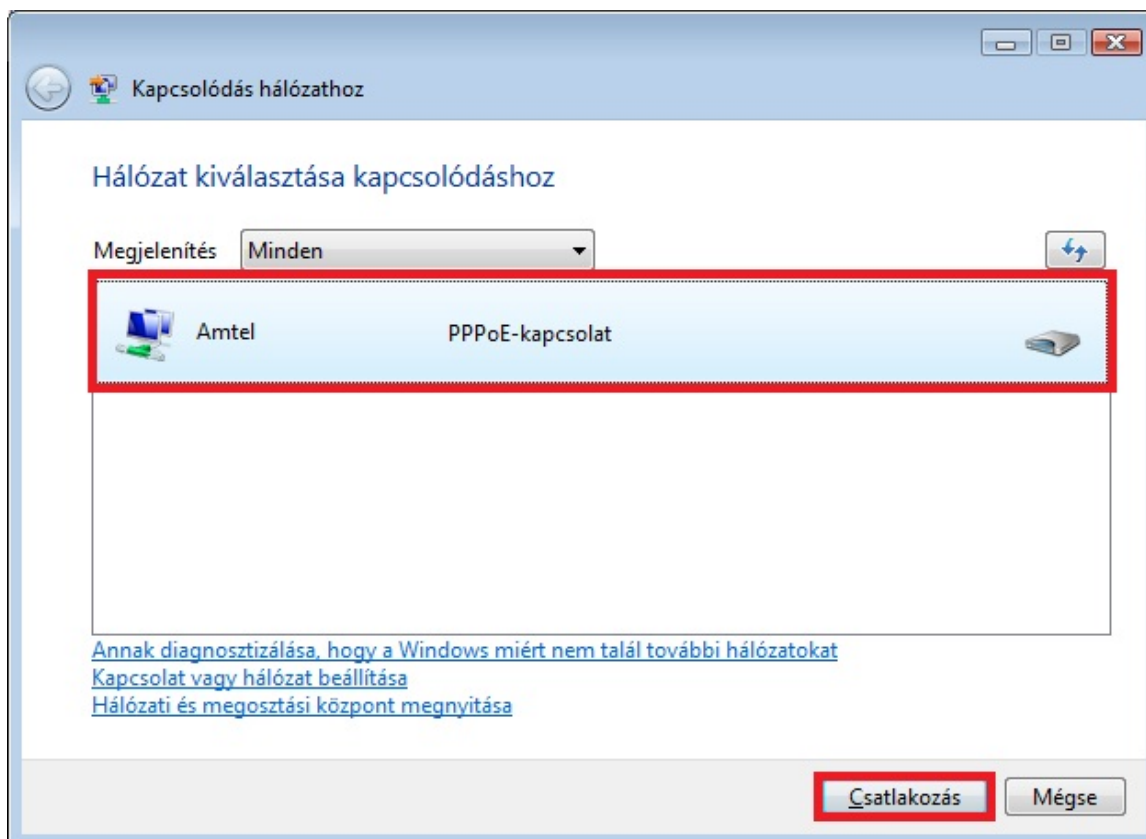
Kapcsolódás hálózathoz

Hálózat kiválasztása kapcsolódáshoz

Megjelenítés Minden

Amtel PPPoE-kapcsolat

Annak diagnosztizálása, hogy a Windows miért nem talál további hálózatokat
Kapcsolat vagy hálózat beállítása
Hálózati és megosztási központ megnyitása

Csatlakozás Mégse